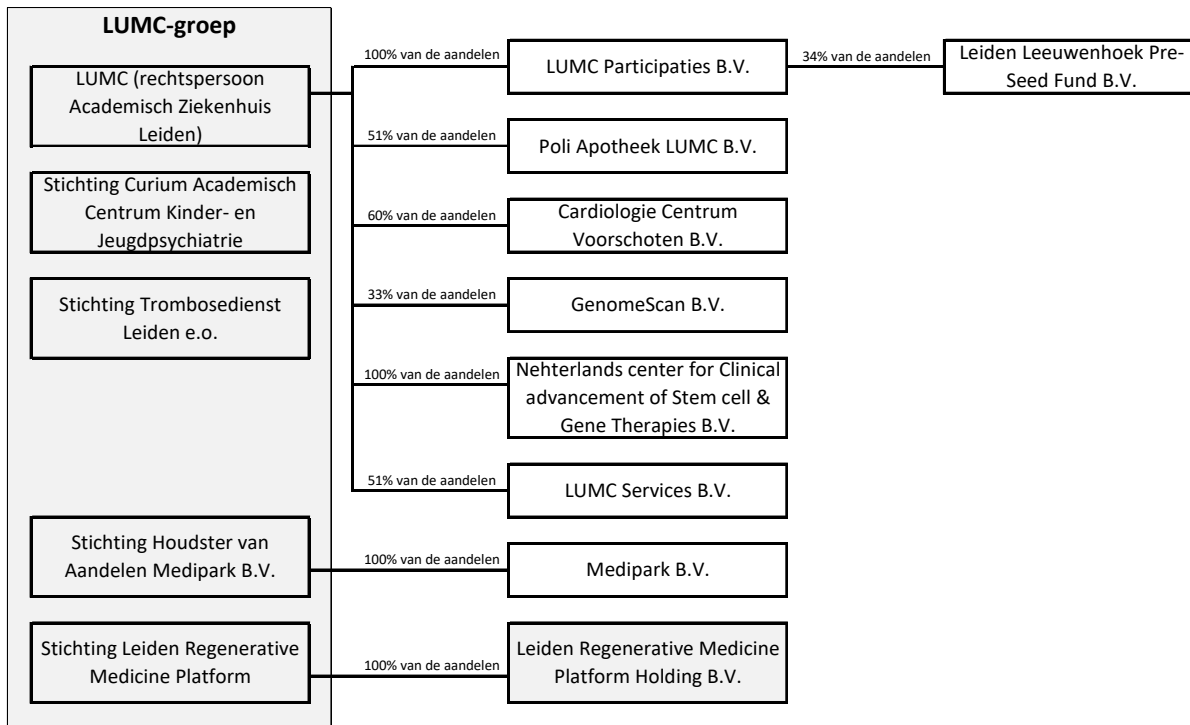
LUMC-groep

LUMC (rechtspersoon Academisch Ziekenhuis Leiden)

Stichting Curium Academisch Centrum Kinder- en Jeugdpsychiatrie

Stichting Trombosedienst Leiden e.o.

Stichting Houdster van Aandelen Medipark B.V.

Stichting Leiden Regenerative Medicine Platform

100% van de aandelen

LUMC Participaties B.V.

34% van de aandelen

Leiden Leeuwenhoek Pre-Seed Fund B.V.

51% van de aandelen

Poli Apotheek LUMC B.V.

60% van de aandelen

Cardiologie Centrum Voorschoten B.V.

33% van de aandelen

GenomeScan B.V.

100% van de aandelen

Nehterlands center for Clinical advancement of Stem cell & Gene Therapies B.V.

51% van de aandelen

LUMC Services B.V.

100% van de aandelen

Medipark B.V.

100% van de aandelen

Leiden Regenerative Medicine Platform Holding B.V.